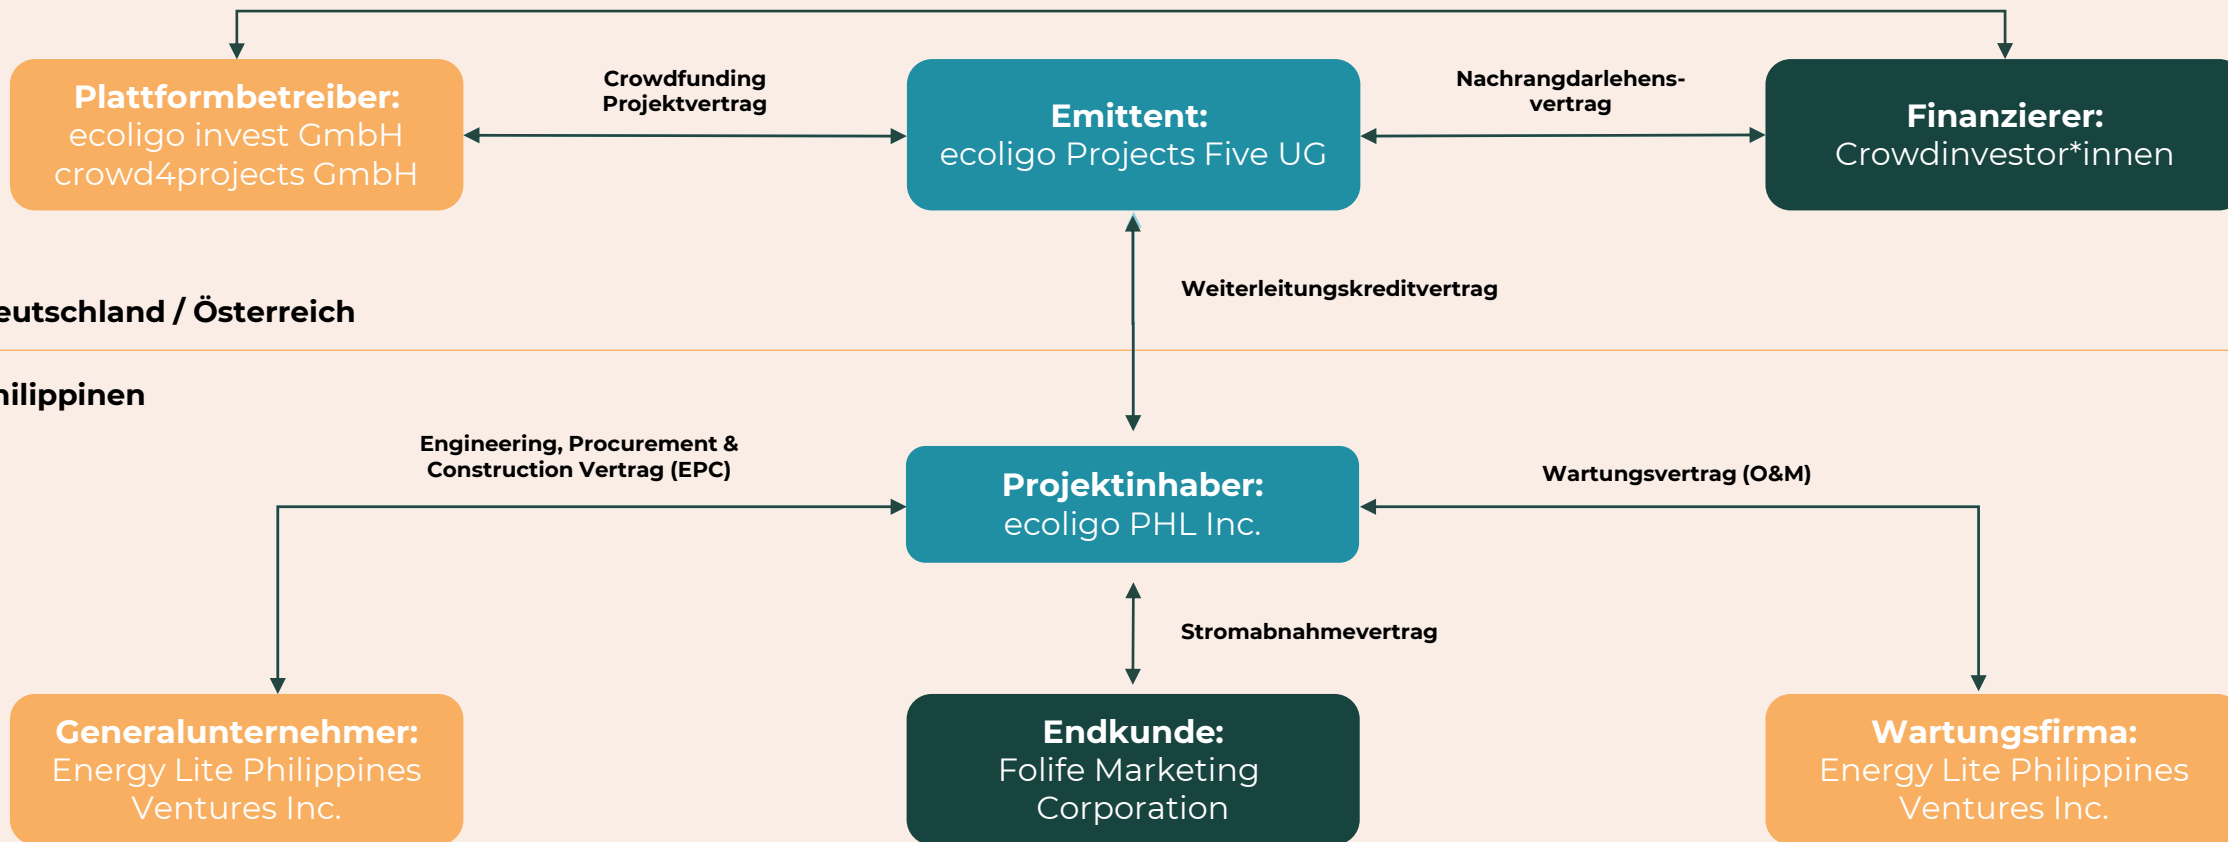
Plattformbetreiber:
ecoligo invest GmbH
crowd4projects GmbH

Crowdfunding
Projektvertrag

Emittent:
ecoligo Projects Five UG

Nachrangdarlehensvertrag

Finanzierer:
Crowdinvestor*innen

Weiterleitungskreditvertrag

eutschland / Österreich

hilippinen

Engineering, Procurement &
Construction Vertrag (EPC)

Projektinhaber:
ecoligo PHL Inc.

Wartungsvertrag (O&M)

Stromabnahmevertrag

Generalunternehmer:
Energy Lite Philippines
Ventures Inc.

Endkunde:
Folife Marketing
Corporation

Wartungsfirma:
Energy Lite Philippines
Ventures Inc.